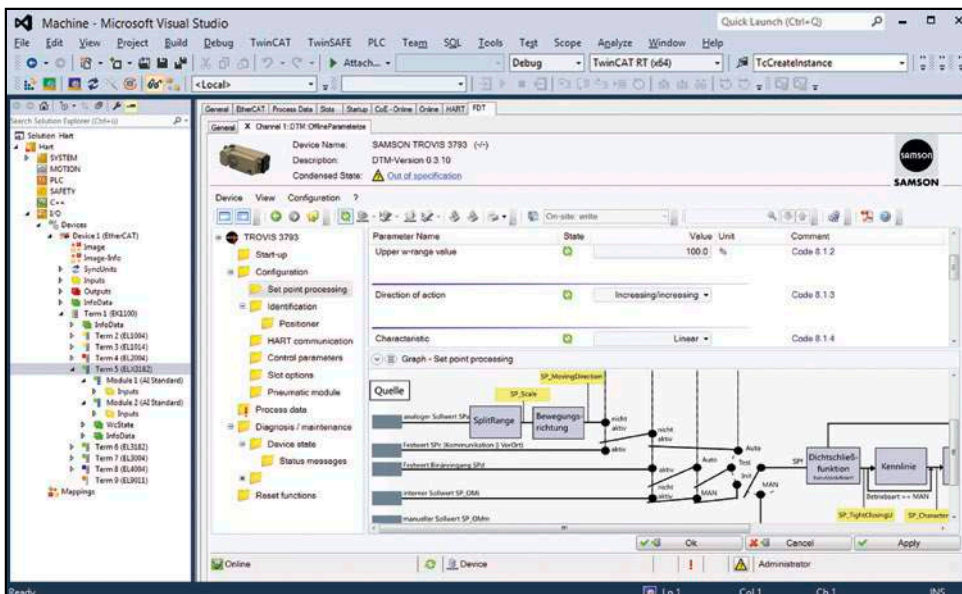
Machine - Microsoft Visual Studio

Quick Launch (Ctrl+Q)

File Edit View Project Build Debug TwinCAT TwinSAFE PLC Team SQL Tools Test Scope Analyze Window Help

Attach... Debug TwinCAT RT (x64) TcCreateInstance

<Local>

Search Solution Explorer (Ctrl+ü)

Solution Hart
Hart
SYSTEM
MOTION
PLC
SAFETY
C++
I/O
Devices
Device 1 (EtherCAT)
Image
Image-Info
SyncUnits
Inputs
Outputs
InfoData
Term 1 (EK1100)
InfoData
Term 2 (EL1004)
Term 3 (EL1014)
Term 4 (EL2004)
Term 5 (ELX3182)
Module 1 (AI Standard)
Inputs
Module 2 (AI Standard)
Inputs
WcState
InfoData
Term 6 (EL3182)
Term 7 (EL3004)
Term 8 (EL4004)
Term 9 (EL9011)
Mappings

General EtherCAT Process Data Slots Startup CoE - Online Online HART FDT

General X Channel 1::DTM::OfflineParameterize

Device Name: SAMSON TROVIS 3793 (-/-)
Description: DTM-Version 0.3.10
Condensed State: Out of specification

SAMSON

Device View Configuration ?

On-site: write

TROVIS 3793
Start-up
Configuration
Set point processing
Identification
Positioner
HART communication
Control parameters
Slot options
Pneumatic module
Process data
Diagnosis / maintenance
Device state
Status messages
Reset functions

| Parameter Name | State | Value | Unit | Comment |
|---|---|---|---|---|
| Upper w-range value | | 100.0 | % | Code 8.1.2 |
| Direction of action | | Increasing/increasing | | Code 8.1.3 |
| Characteristic | | Linear | | Code 8.1.4 |

Graph - Set point processing

Quelle

SP_MovingDirection
SP_Scale
analoger Sollwert SPa
SplitRange
Bewegungsrichtung
nicht aktiv
aktiv
Festwert SPz (Kommunikation || VorOrt)
nicht aktiv
aktiv
Festwert Binäreingang SPd
aktiv
Auto
Test
Init
interner Sollwert SP_OMi
nicht aktiv
MAN
manueller Sollwert SP_OMm
Auto
MAN
SPi
Dichtschließfunktion
Kennlinie
Betriebsart == MAN
SP_TightClosingU
SP_Character

Ok Cancel Apply

Online Device Administrator

Ready Ln 1 Col 1 Ch 1 INS